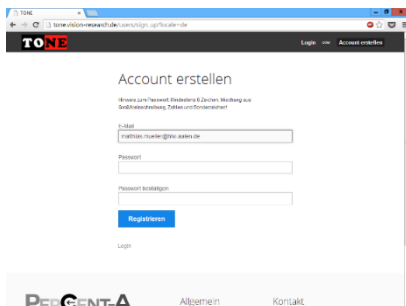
TONE
tone.vision-research.de/users/sign_up?locale=de
TONE
Login oder Account erstellen
Account erstellen
Hinweis zum Passwort: Mindestens 6 Zeichen, Mischung aus Großbuchstaben, Zahlen und Sonderzeichen!
E-Mail
matthias.mueller@hs-aalen.de
Passwort
Passwort bestätigen
Registrieren
Login
PERCENT-A
Allgemein
Kontakt